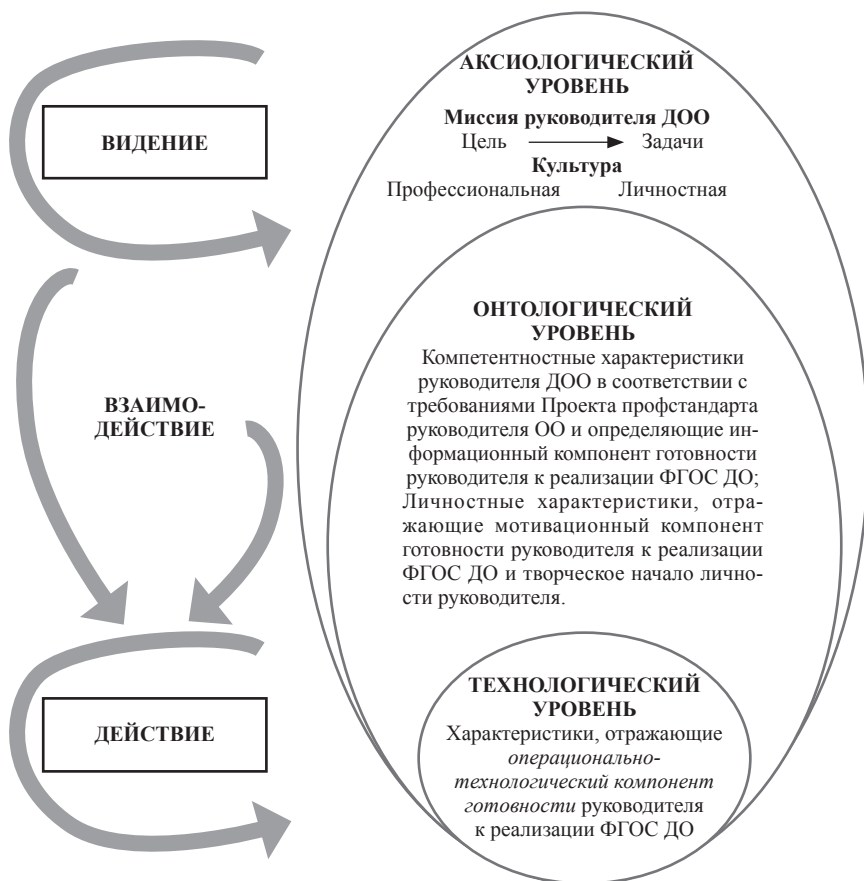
ВИДЕНИЕ

ВЗАИМОДЕЙСТВИЕ

ДЕЙСТВИЕ

АКСИОЛОГИЧЕСКИЙ УРОВЕНЬ

Миссия руководителя ДОО

Цель → Задачи

Культура

Профессиональная Личностная

ОНТОЛОГИЧЕСКИЙ УРОВЕНЬ

Компетентностные характеристики руководителя ДОО в соответствии с требованиями Проекта профстандарта руководителя ОО и определяющие информационный компонент готовности руководителя к реализации ФГОС ДО; Личностные характеристики, отражающие мотивационный компонент готовности руководителя к реализации ФГОС ДО и творческое начало личности руководителя.

ТЕХНОЛОГИЧЕСКИЙ УРОВЕНЬ

Характеристики, отражающие *операционально-технологический компонент готовности* руководителя к реализации ФГОС ДО